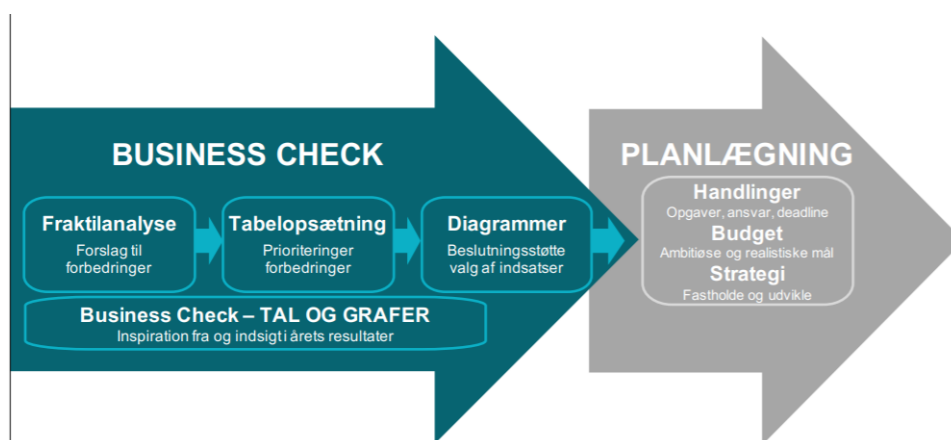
BUSINESS CHECK

Fraktilanalyse
Forslag til forbedringer

Tabelopsætning
Prioriteringer forbedringer

Diagrammer
Beslutningsstøtte valg af indsatser

Business Check – TAL OG GRAFER
Inspiration fra og indsigt i årets resultater

PLANLÆGNING

Handlinger
Opgaver, ansvar, deadline

Budget
Ambitiøse og realistiske mål

Strategi
Fastholde og udvikle